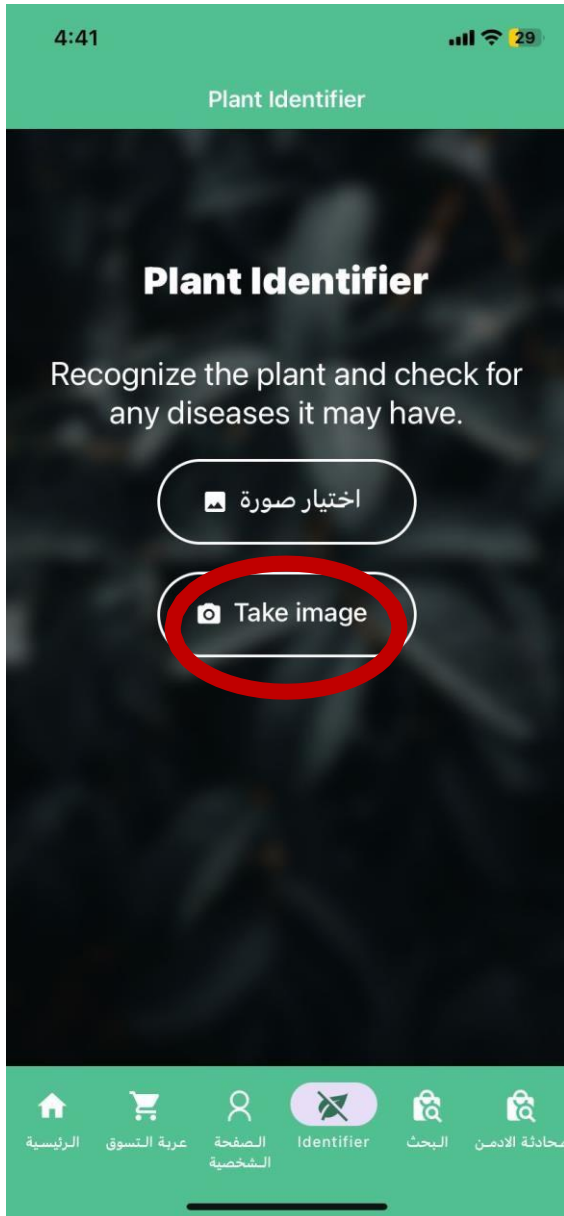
4:41

29

Plant Identifier

Plant Identifier

Recognize the plant and check for any diseases it may have.

اختيار صورة

Take image

الرئيسية

عربة التسوق

الصفحة الشخصية

Identifier

البحث

محادثة الادمن